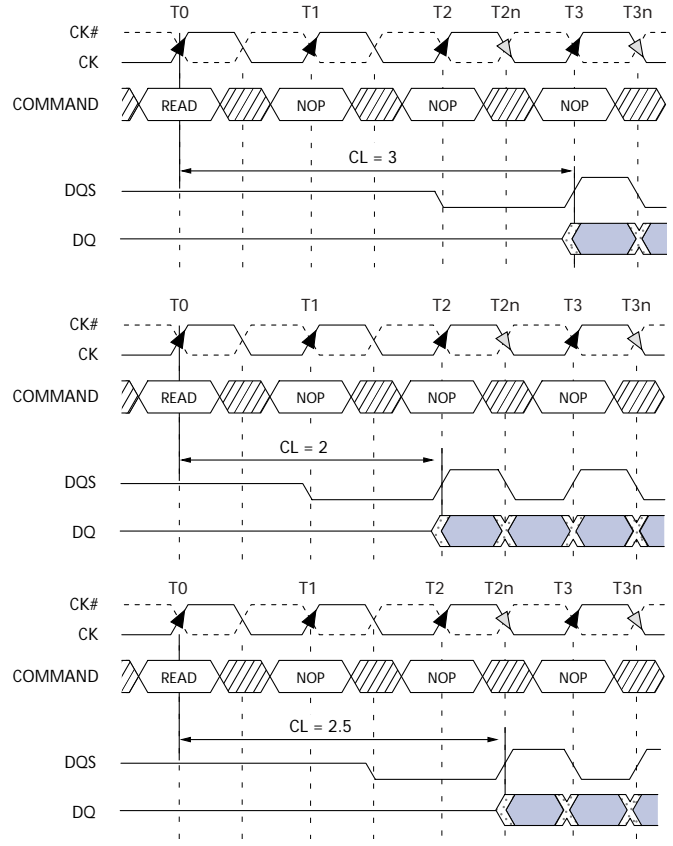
T0 T1 T2 T2n T3 T3n
CK#
CK
COMMAND READ NOP NOP NOP
CL = 3
DQS
DQ

T0 T1 T2 T2n T3 T3n
CK#
CK
COMMAND READ NOP NOP NOP
CL = 2
DQS
DQ

T0 T1 T2 T2n T3 T3n
CK#
CK
COMMAND READ NOP NOP NOP
CL = 2.5
DQS
DQ